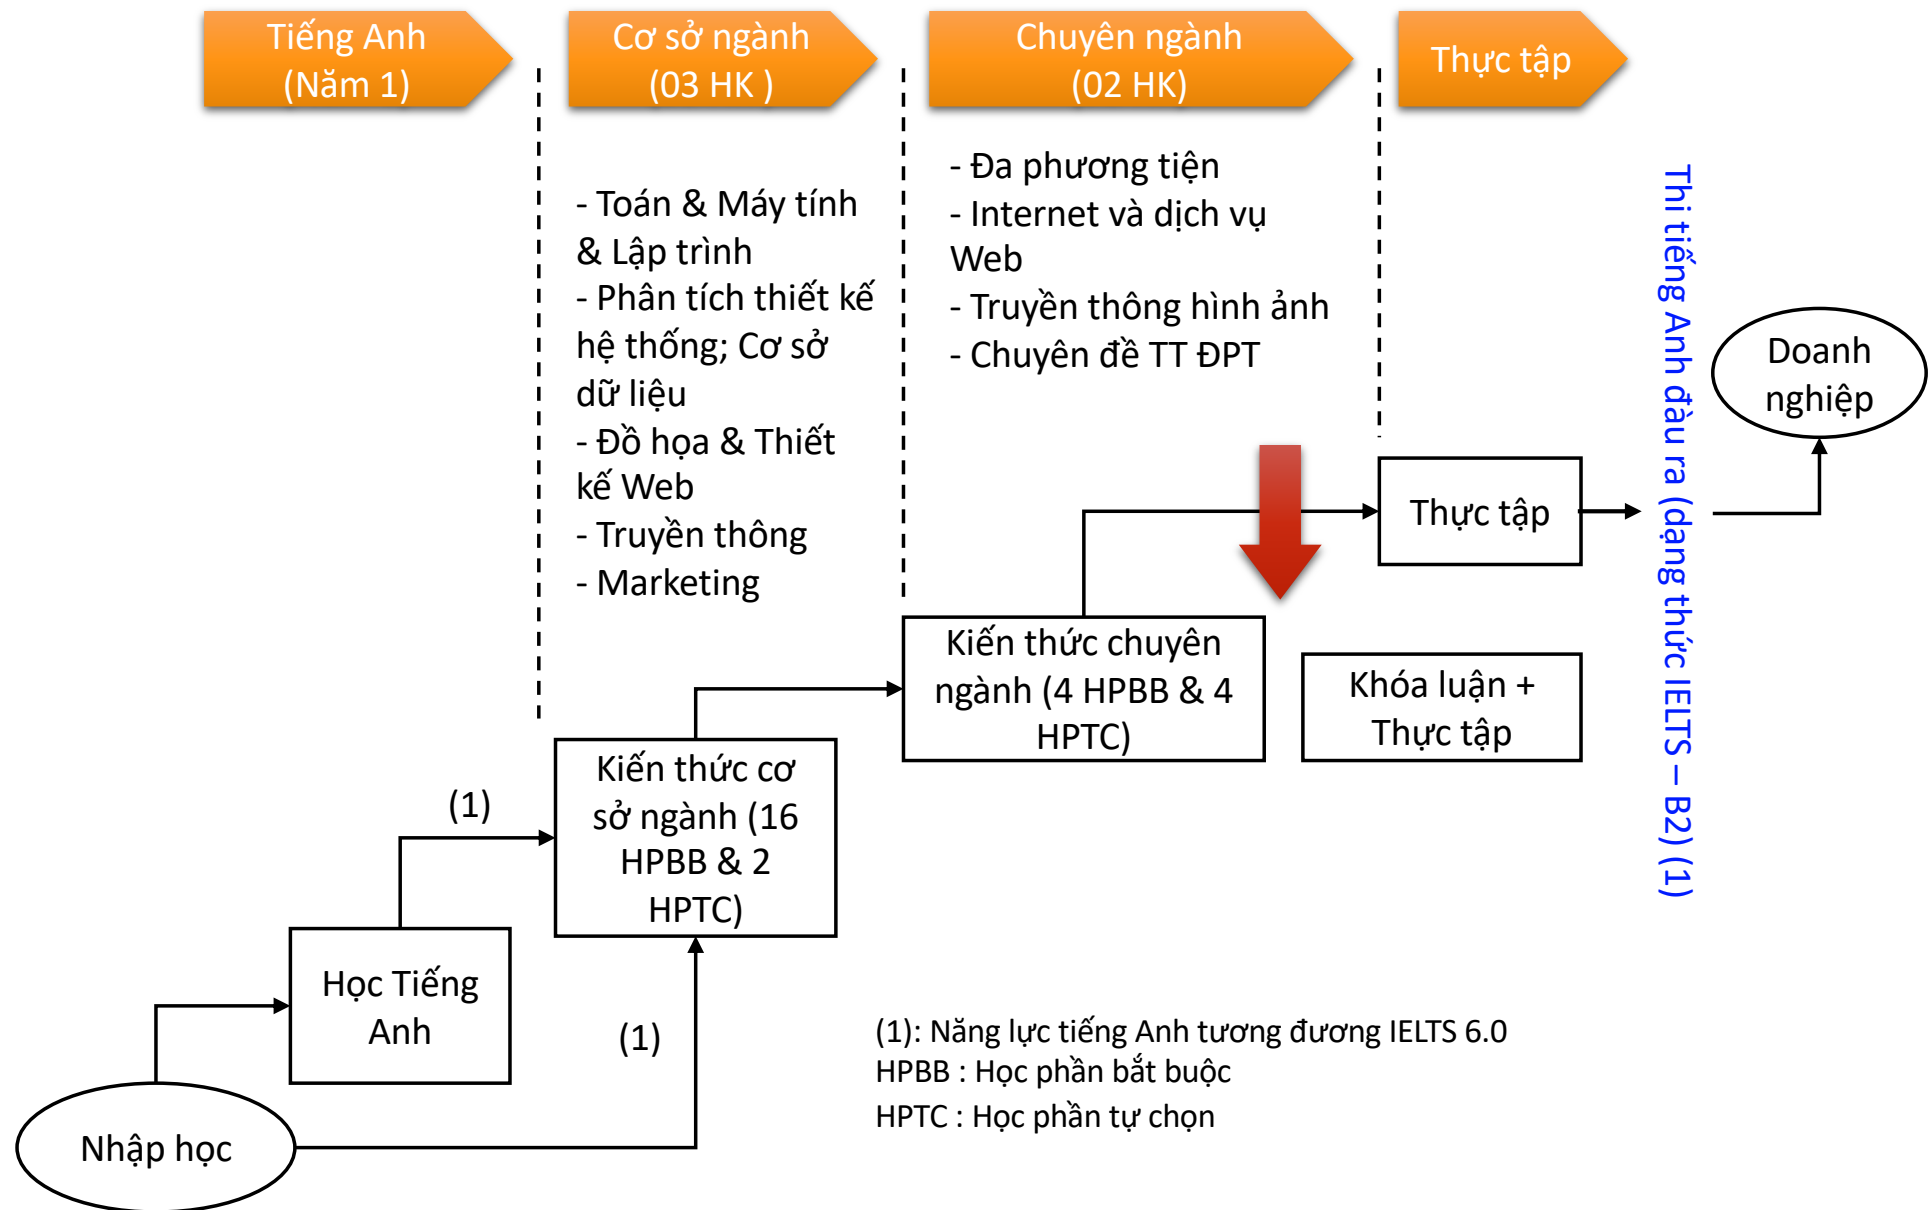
Tiếng Anh
(Năm 1)

Cơ sở ngành
(03 HK )

Chuyên ngành
(02 HK)

Thực tập

- Toán & Máy tính & Lập trình
- Phân tích thiết kế hệ thống; Cơ sở dữ liệu
- Đồ họa & Thiết kế Web
- Truyền thông
- Marketing

- Đa phương tiện
- Internet và dịch vụ Web
- Truyền thông hình ảnh
- Chuyên đề TT ĐPT

Thi tiếng Anh đầu ra (dạng thức IELTS – B2) (1)

Doanh nghiệp

Thực tập

Kiến thức chuyên ngành (4 HPBB & 4 HPTC)

Khóa luận + Thực tập

(1)

Kiến thức cơ sở ngành (16 HPBB & 2 HPTC)

Học Tiếng Anh

(1)

Nhập học

(1): Năng lực tiếng Anh tương đương IELTS 6.0
HPBB : Học phần bắt buộc
HPTC : Học phần tự chọn